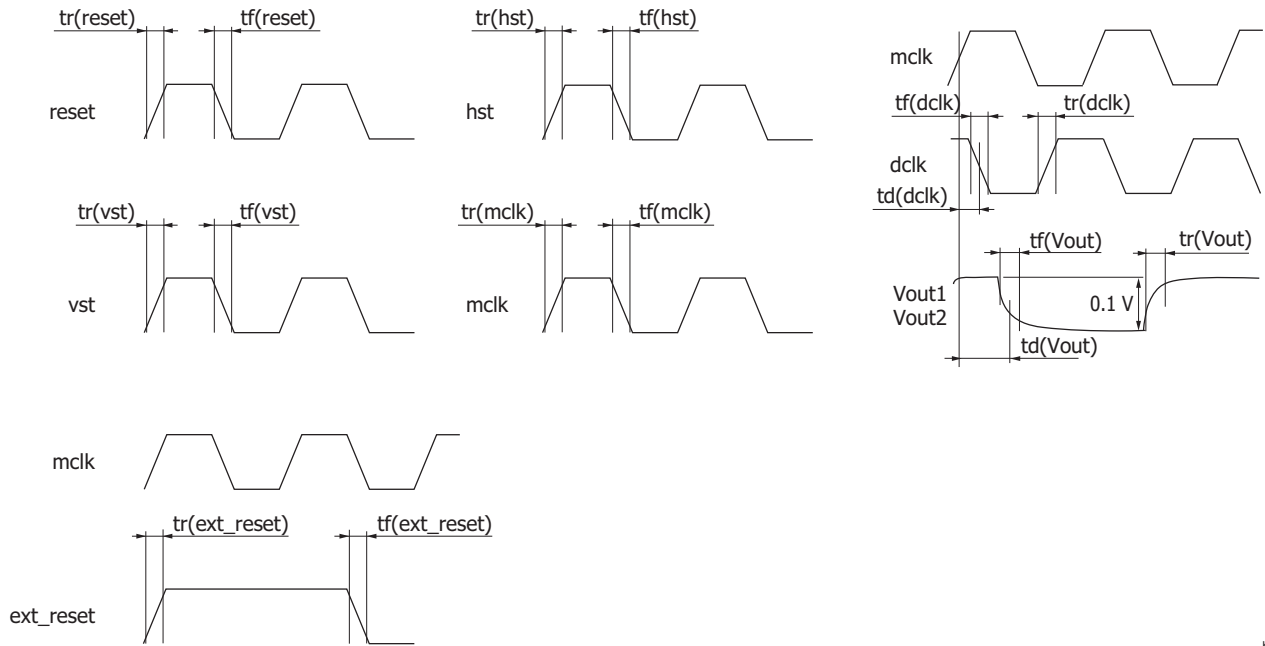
tr(reset)
tf(reset)
reset

tr(hst)
tf(hst)
hst

mclk
tf(dclk)
tr(dclk)
dclk
td(dclk)
tf(Vout)
tr(Vout)
Vout1
Vout2
0.1 V
td(Vout)

tr(vst)
tf(vst)
vst

tr(mclk)
tf(mclk)
mclk

mclk
tr(ext_reset)
tf(ext_reset)
ext_reset